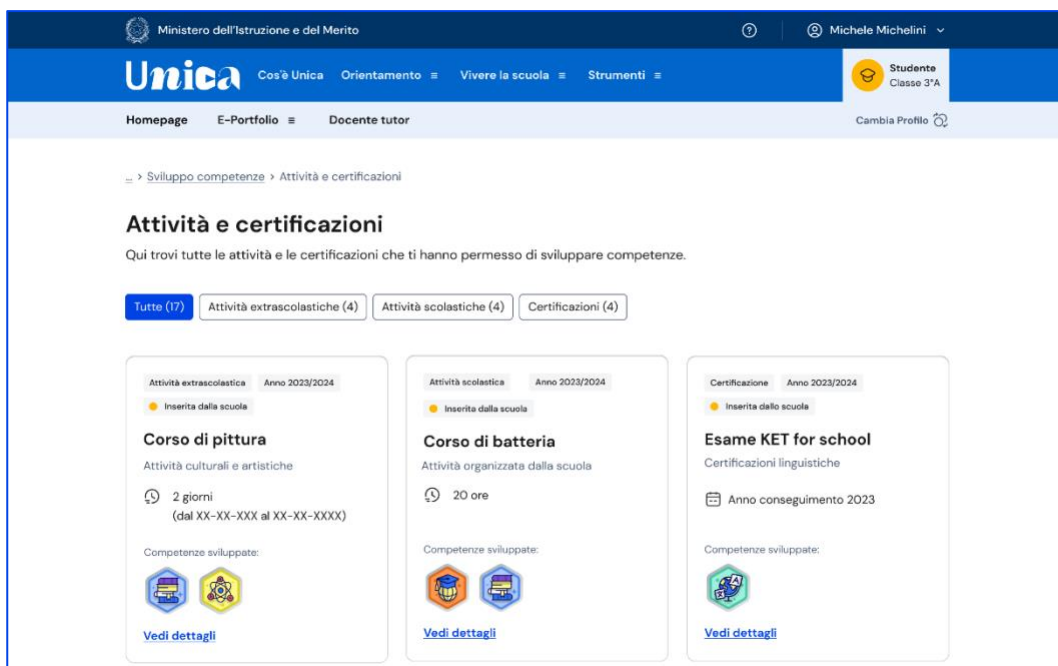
Ministero dell'Istruzione e del Merito

Michele Michelini

Unica Cos'è Unica Orientamento ≡ Vivere la scuola ≡ Strumenti ≡

Studente
Classe 3°A

Homepage E-Portfolio ≡ Docente tutor

Cambia Profilo

... > Sviluppo competenze > Attività e certificazioni

Attività e certificazioni

Qui trovi tutte le attività e le certificazioni che ti hanno permesso di sviluppare competenze.

Tutte (17) Attività extrascolastiche (4) Attività scolastiche (4) Certificazioni (4)

Attività extrascolastica Anno 2023/2024
Inserita dalla scuola
Corso di pittura
Attività culturali e artistiche
2 giorni
(dal XX-XX-XXX al XX-XX-XXXX)
Competenze sviluppate:
Vedi dettagli

Attività scolastica Anno 2023/2024
Inserita dalla scuola
Corso di batteria
Attività organizzata dalla scuola
20 ore
Competenze sviluppate:
Vedi dettagli

Certificazione Anno 2023/2024
Inserita dalla scuola
Esame KET for school
Certificazioni linguistiche
Anno conseguimento 2023
Competenze sviluppate:
Vedi dettagli